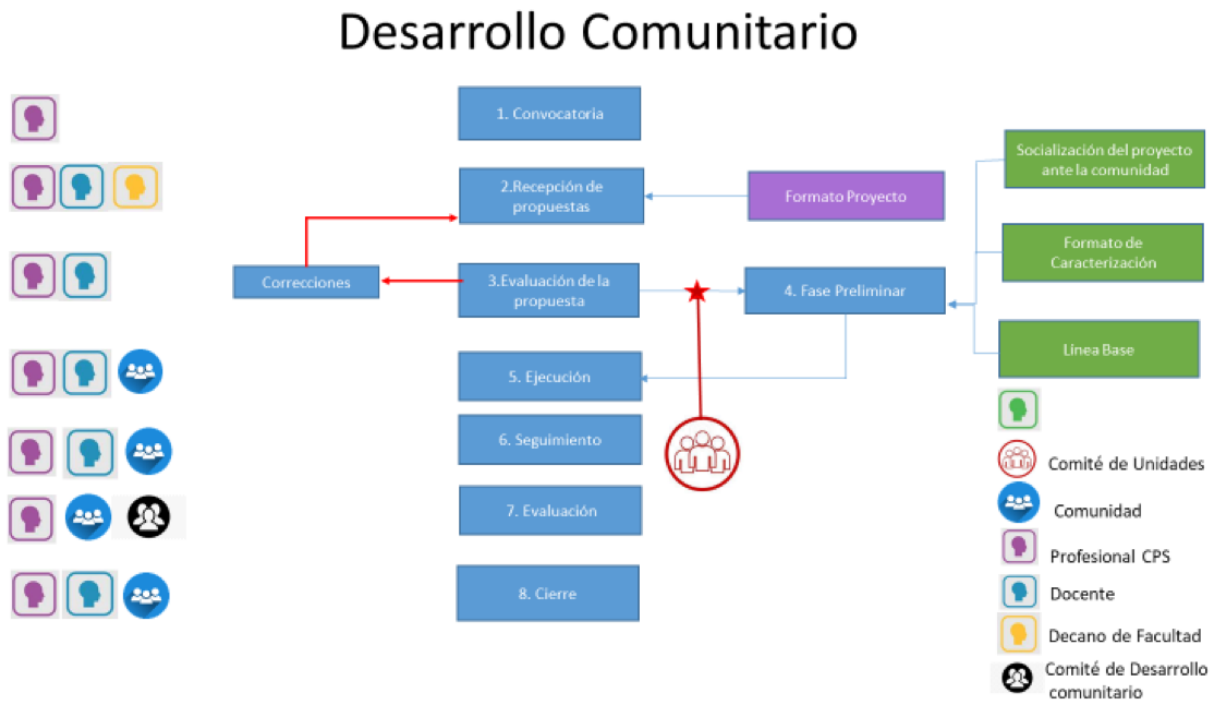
Desarrollo Comunitario

1. Convocatoria

2.Recepción de propuestas

Formato Proyecto

Socialización del proyecto ante la comunidad

Formato de Caracterización

Correcciones

3.Evaluación de la propuesta

4. Fase Preliminar

Linea Base

5. Ejecución

6. Seguimiento

7. Evaluación

8. Cierre

Comité de Unidades

Comunidad

Profesional CPS

Docente

Decano de Facultad

Comité de Desarrollo comunitario